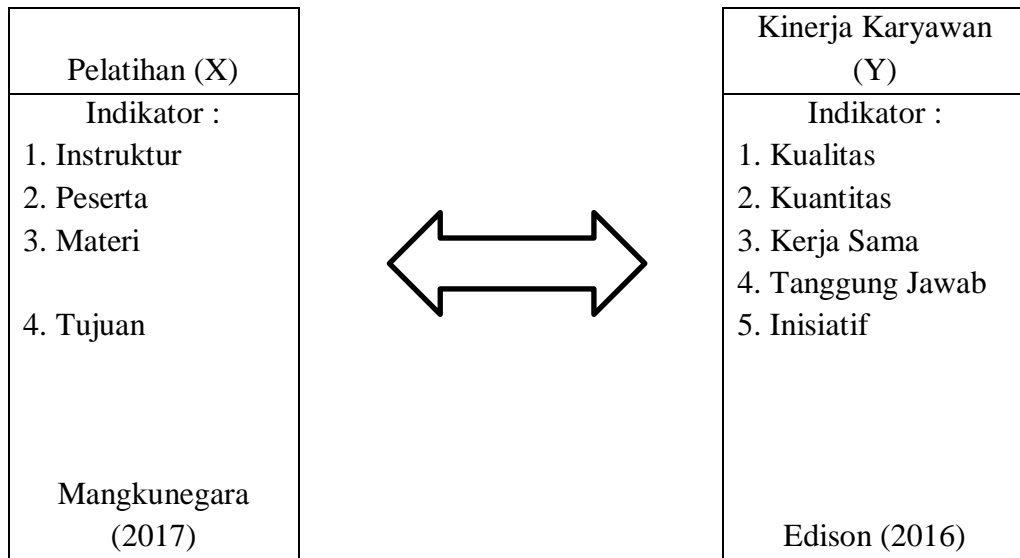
Pelatihan (X)

Indikator :

1. Instruktur
2. Peserta
3. Materi

4. Tujuan

Mangkunegara (2017)

Kinerja Karyawan (Y)

Indikator :

1. Kualitas
2. Kuantitas
3. Kerja Sama
4. Tanggung Jawab
5. Inisiatif

Edison (2016)